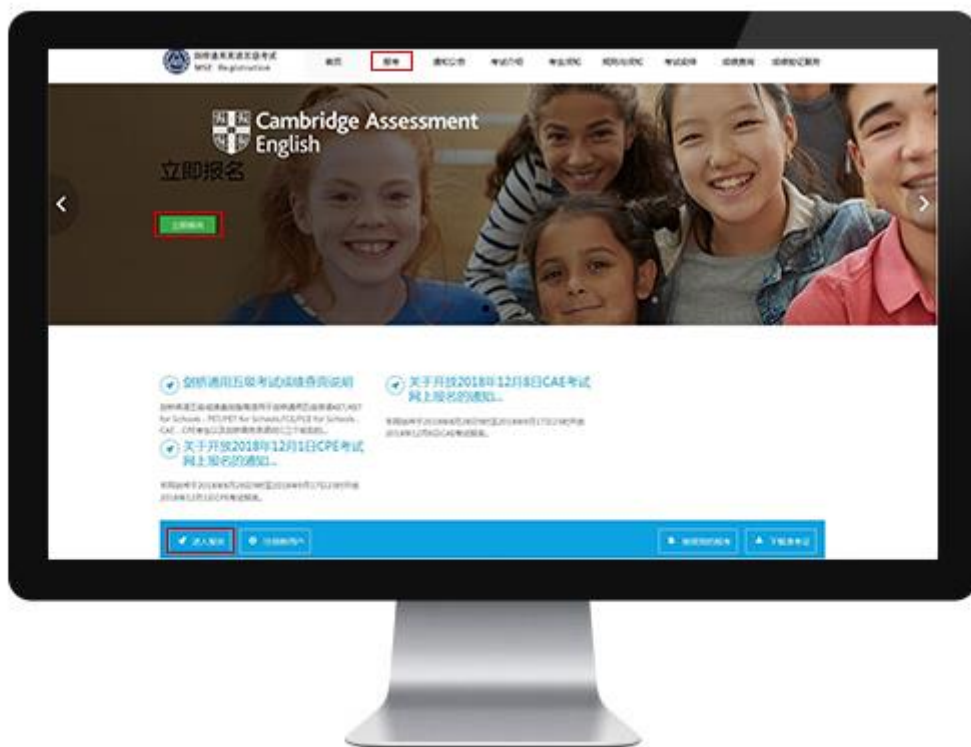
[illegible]
MSE Registration

首页 报考 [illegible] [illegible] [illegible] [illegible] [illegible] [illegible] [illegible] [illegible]

Cambridge Assessment English

立即报名

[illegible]

剑桥通用五级考试成绩查询说明

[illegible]

关于开放2018年12月1日CPE考试网上报名的通知...

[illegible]

关于开放2018年12月8日CAE考试网上报名的通知...

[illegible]

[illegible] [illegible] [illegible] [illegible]